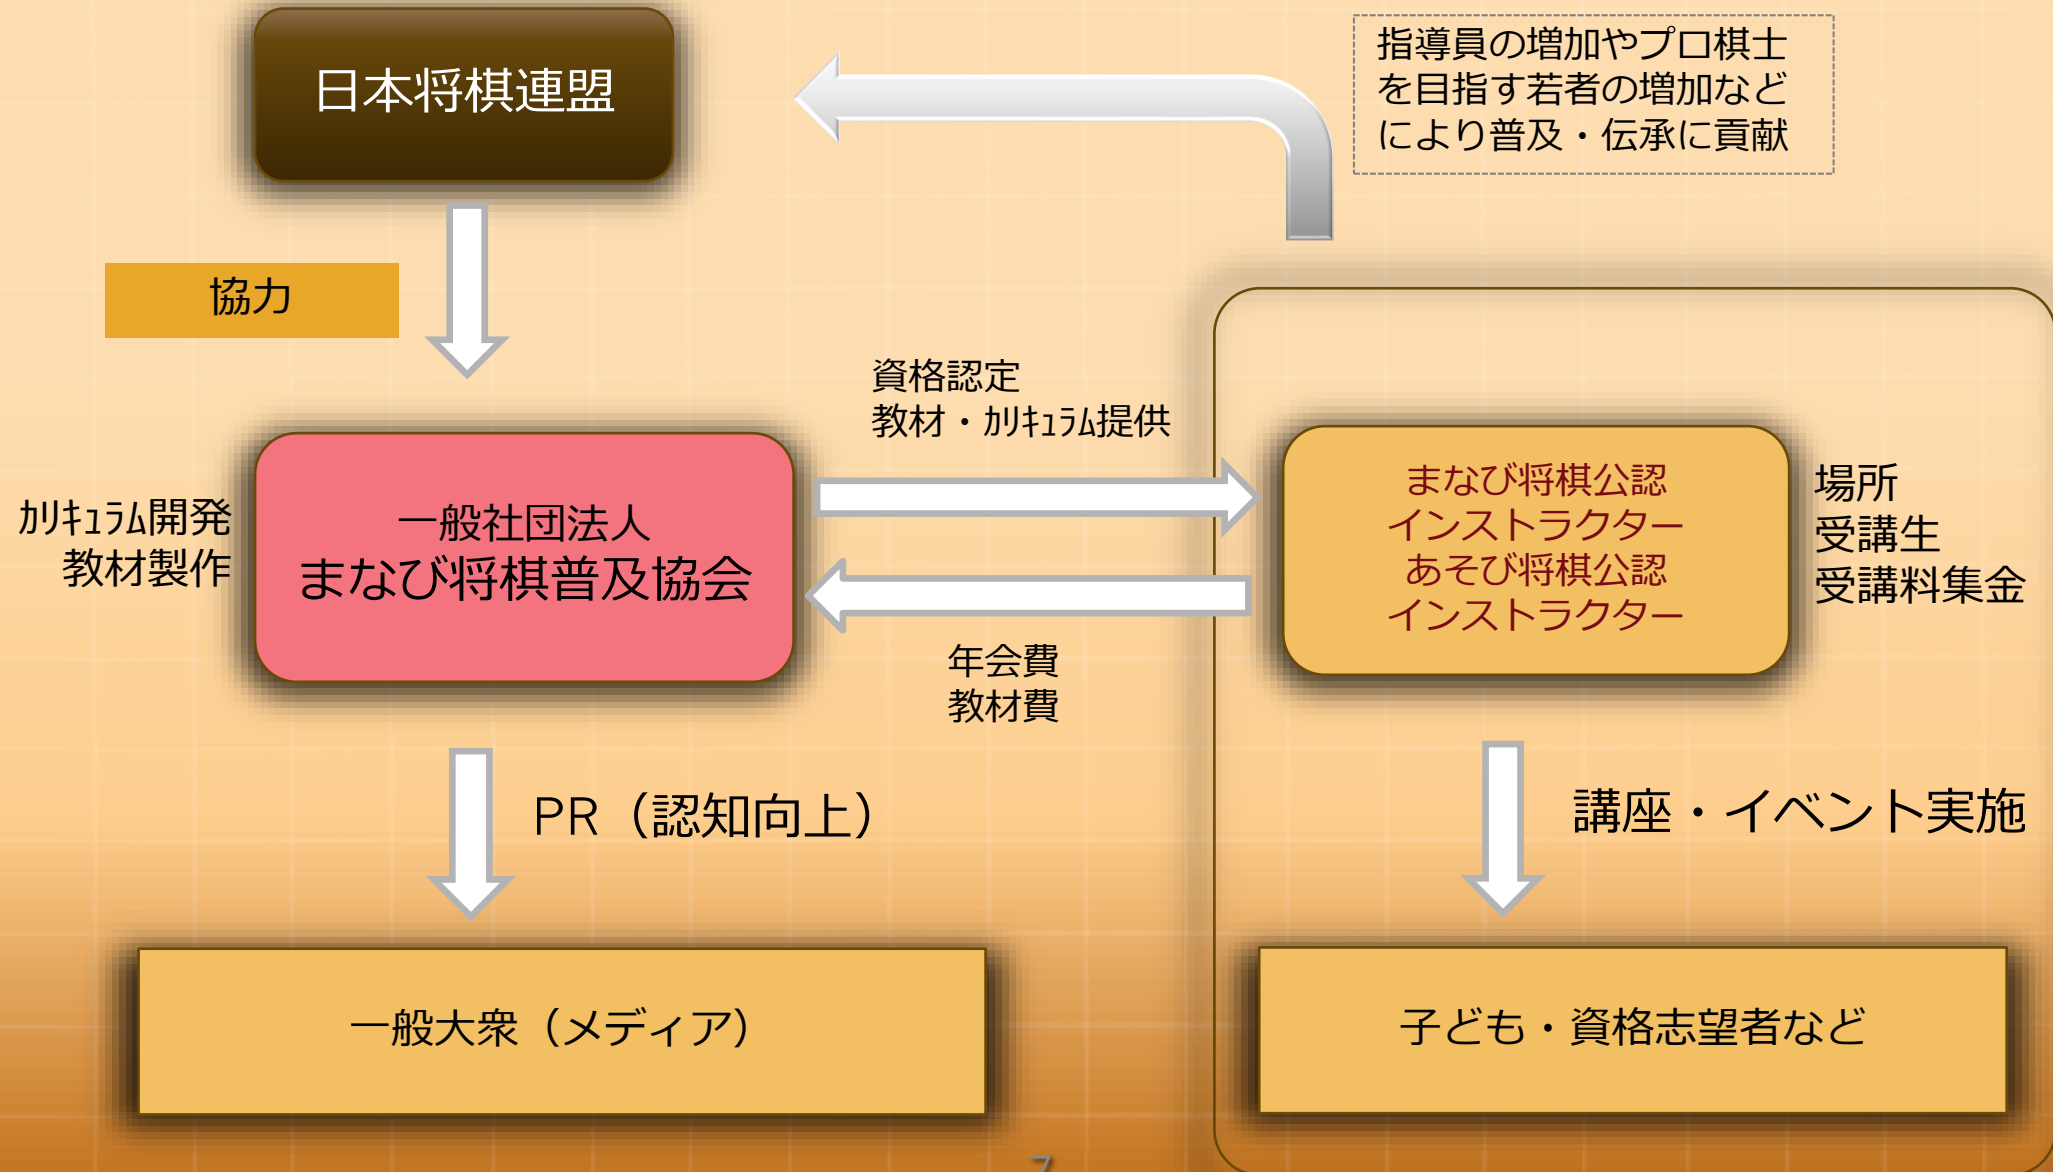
日本将棋連盟

指導員の増加やプロ棋士を目指す若者の増加などにより普及・伝承に貢献

協力

資格認定
教材・カリキュラム提供

カリキュラム開発
教材製作

一般社団法人
まなび将棋普及協会

まなび将棋公認
インストラクター
あそび将棋公認
インストラクター

場所
受講生
受講料集金

年会費
教材費

PR（認知向上）

講座・イベント実施

一般大衆（メディア）

子ども・資格志望者など

7